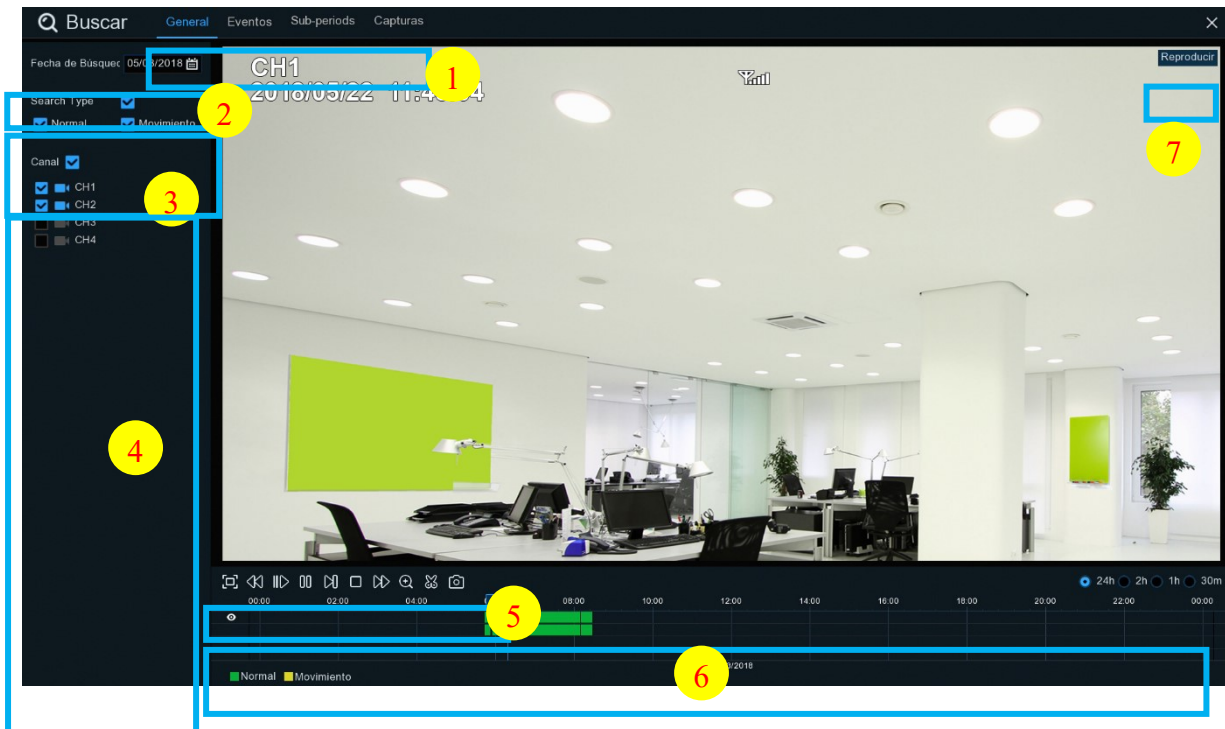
Buscar General Eventos Sub-periods Capturas

Fecha de Búsqueda 05/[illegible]/2018

1

CH1
2018/05/22 11:4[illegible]4

Reproducir

Search Type
Normal Movimiento

2

7

Canal
CH1
CH2
CH3
CH4

3

4

24h 2h 1h 30m

00:00 02:00 04:00 08:00 10:00 12:00 14:00 16:00 18:00 20:00 22:00 00:00

5

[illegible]/2018

6

Normal Movimiento